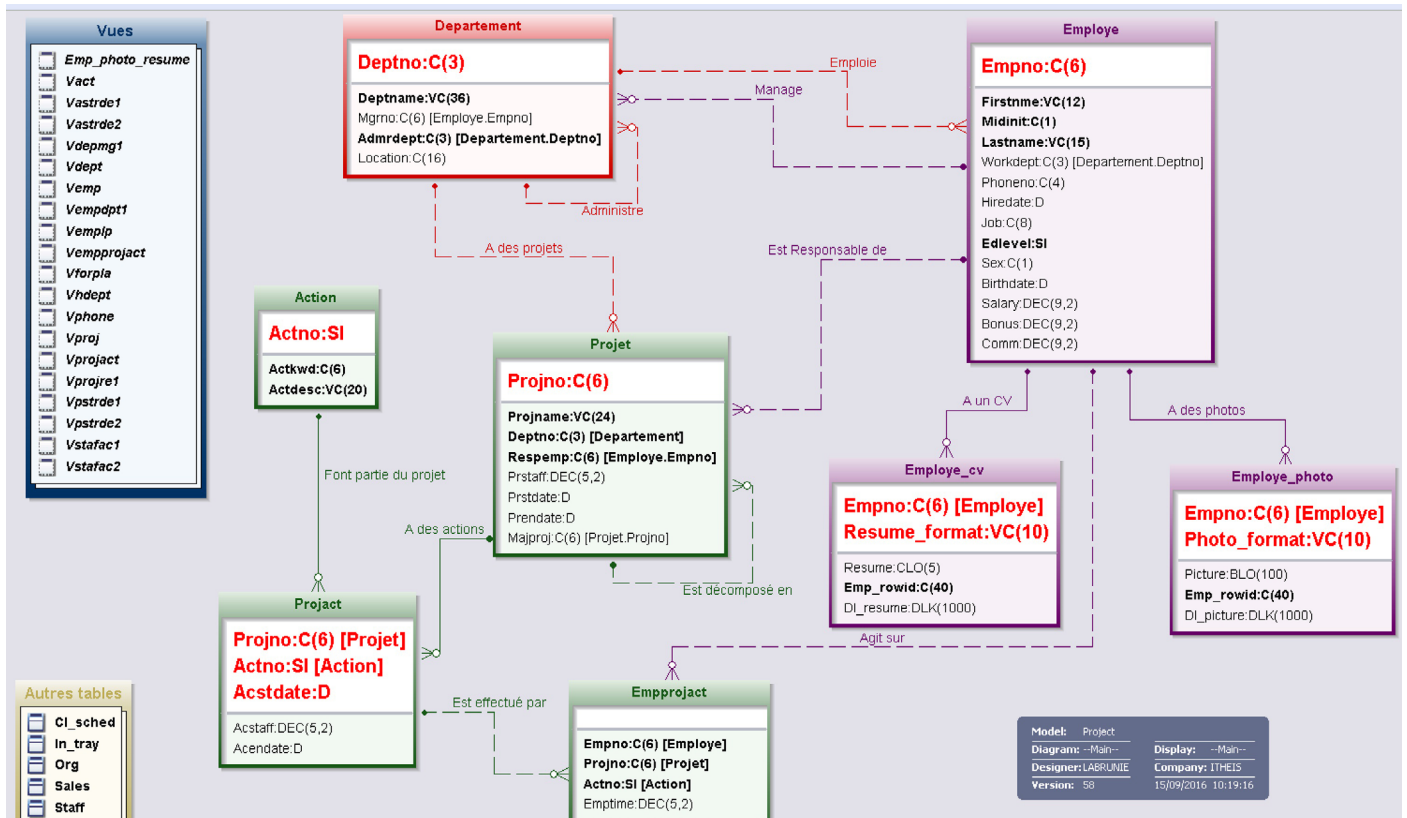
Vues
Emp_photo_resume
Vact
Vastrde1
Vastrde2
Vdepmg1
Vdept
Vemp
Vempdpt1
Vemplp
Vempprojact
Vforpla
Vhdept
Vphone
Vproj
Vprojact
Vprojre1
Vpstrde1
Vpstrde2
Vstafac1
Vstafac2

Departement
Deptno:C(3)
Deptname:VC(36)
Mgrno:C(6) [Employe.Empno]
Admrdept:C(3) [Departement.Deptno]
Location:C(16)

Emploie
Manage
Administre
A des projets
Est Responsable de

Employe
Empno:C(6)
Firstnme:VC(12)
Midinit:C(1)
Lastname:VC(15)
Workdept:C(3) [Departement.Deptno]
Phoneno:C(4)
Hiredate:D
Job:C(8)
Edlevel:SI
Sex:C(1)
Birthdate:D
Salary:DEC(9,2)
Bonus:DEC(9,2)
Comm:DEC(9,2)

Action
Actno:SI
Actkwd:C(6)
Actdesc:VC(20)

Projet
Projno:C(6)
Projname:VC(24)
Deptno:C(3) [Departement]
Respemp:C(6) [Employe.Empno]
Prstaff:DEC(5,2)
Prstdate:D
Prendate:D
Majproj:C(6) [Projet.Projno]

A un CV
A des photos
Font partie du projet
A des actions
Est décomposé en

Employe_cv
Empno:C(6) [Employe]
Resume_format:VC(10)
Resume:CLO(5)
Emp_rowid:C(40)
Dl_resume:DLK(1000)

Employe_photo
Empno:C(6) [Employe]
Photo_format:VC(10)
Picture:BLO(100)
Emp_rowid:C(40)
Dl_picture:DLK(1000)

Agit sur

Projact
Projno:C(6) [Projet]
Actno:SI [Action]
Acstdate:D
Acstaff:DEC(5,2)
Acendate:D

Est effectué par

Empprojact
Empno:C(6) [Employe]
Projno:C(6) [Projet]
Actno:SI [Action]
Emptime:DEC(5,2)

Autres tables
Cl_sched
In_tray
Org
Sales
Staff

Model: Project
Diagram: --Main--
Display: --Main--
Designer: LABRUNIE
Company: ITHEIS
Version: 58
15/09/2016 10:19:16